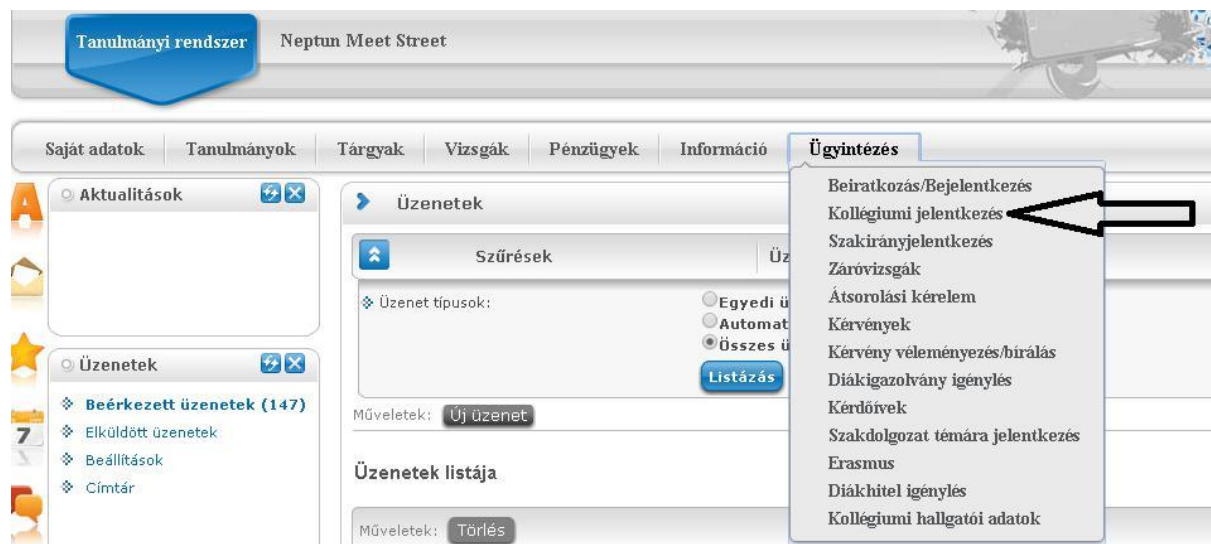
Tanulmányi rendszer Neptun Meet Street

Saját adatok | Tanulmányok | Tárgyak | Vizsgák | Pénzügyek | Információ | Ügyintézés

Aktualitások

Üzenetek

Beérkezett üzenetek (147)
Elküldött üzenetek
Beállítások
Címtár

Üzenetek

Szűrések

Üz

Üzenet típusok:

Egyedi ü
Automat
Összes ü

Listázás

Műveletek: Új üzenet

Üzenetek listája

Műveletek: Törlés

Beiratkozás/Bejelentkezés
Kollégiumi jelentkezés
Szakirányjelentkezés
Záróvizsgák
Átsorolási kérelem
Kérvények
Kérvény véleményezés/bírálás
Diákigazolvány igénylés
Kérdőívek
Szakdolgozat témára jelentkezés
Erasmus
Diákhitel igénylés
Kollégiumi hallgatói adatok

7